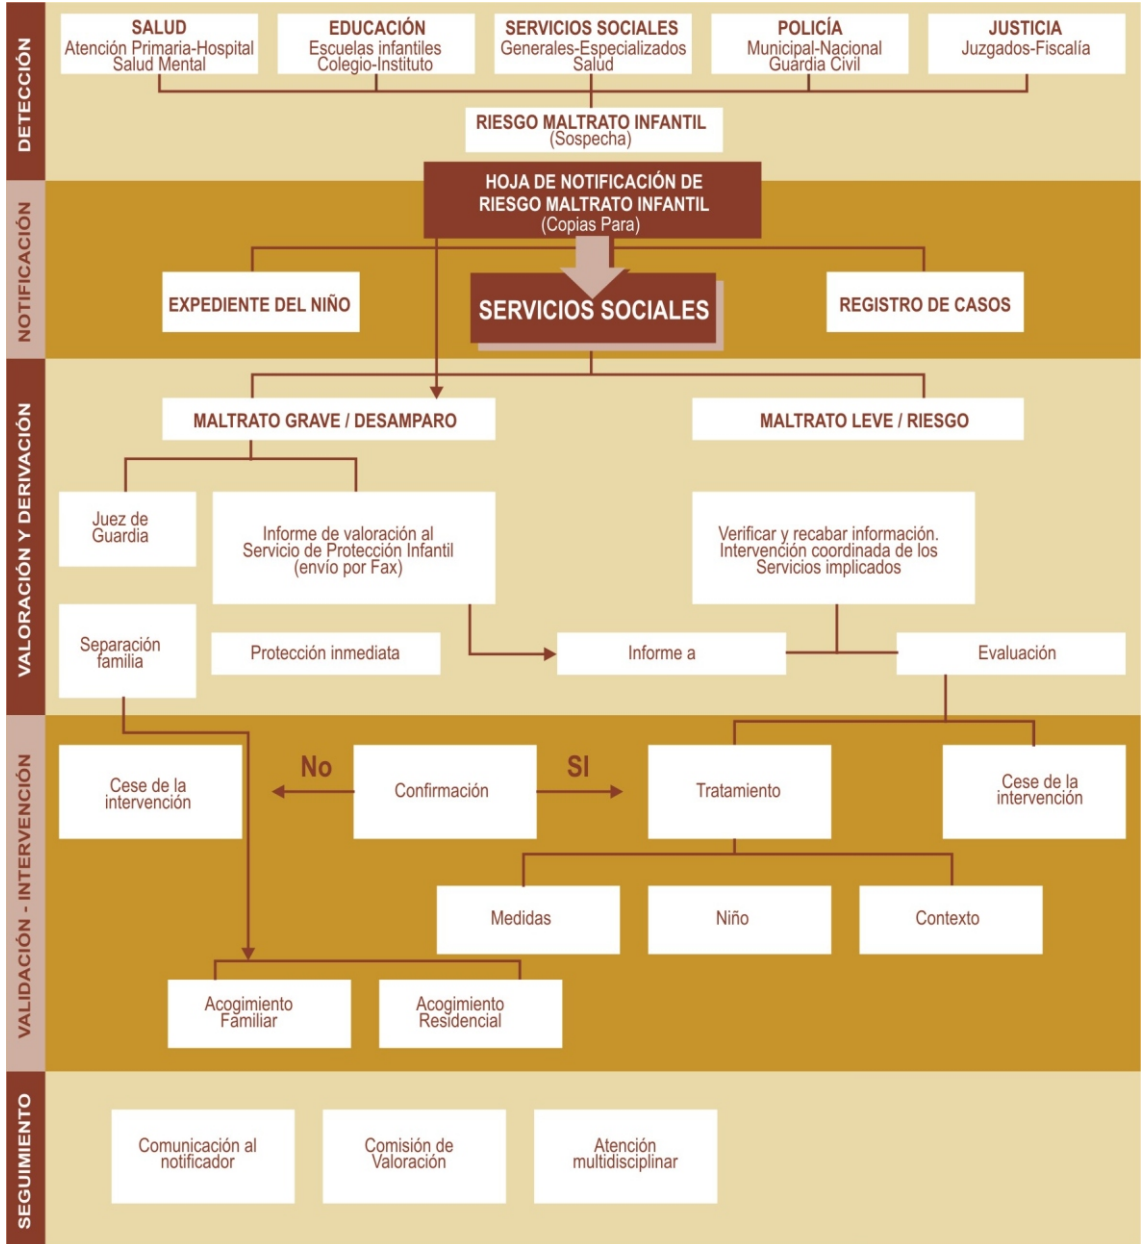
DETECCIÓN

SALUD
Atención Primaria-Hospital
Salud Mental

EDUCACIÓN
Escuelas infantiles
Colegio-Instituto

SERVICIOS SOCIALES
Generales-Especializados
Salud

POLICÍA
Municipal-Nacional
Guardia Civil

JUSTICIA
Juzgados-Fiscalía

RIESGO MALTRATO INFANTIL
(Sospecha)

NOTIFICACIÓN

HOJA DE NOTIFICACIÓN DE RIESGO MALTRATO INFANTIL
(Copias Para)

EXPEDIENTE DEL NIÑO

SERVICIOS SOCIALES

REGISTRO DE CASOS

VALORACIÓN Y DERIVACIÓN

MALTRATO GRAVE / DESAMPARO

MALTRATO LEVE / RIESGO

Juez de Guardia

Informe de valoración al Servicio de Protección Infantil (envío por Fax)

Verificar y recabar información. Intervención coordinada de los Servicios implicados

Separación familia

Protección inmediata

Informe a

Evaluación

VALIDACIÓN - INTERVENCIÓN

Cese de la intervención

No

Confirmación

SI

Tratamiento

Cese de la intervención

Medidas

Niño

Contexto

Acogimiento Familiar

Acogimiento Residencial

SEGUIMIENTO

Comunicación al notificador

Comisión de Valoración

Atención multidisciplinar